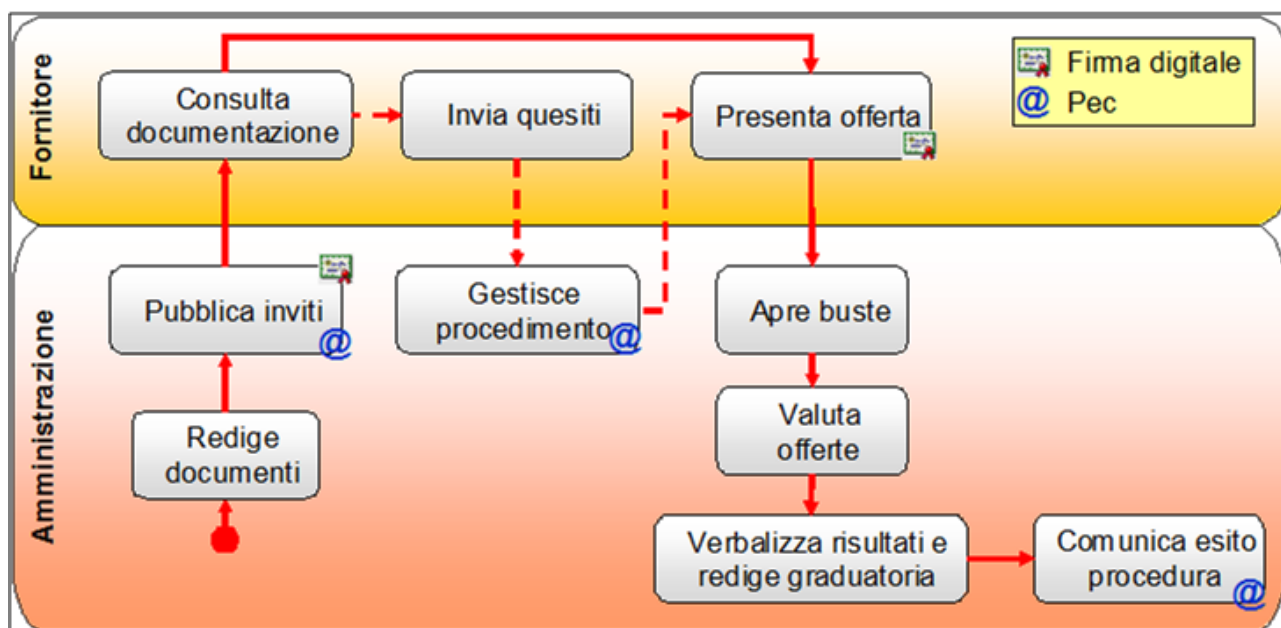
Fornitore

Consulta documentazione

Invia quesiti

Presenta offerta

Firma digitale

@ Pec

Amministrazione

Pubblica inviti @

Gestisce procedimento @

Apre buste

Redige documenti

Valuta offerte

Verbalizza risultati e redige graduatoria

Comunica esito procedura @